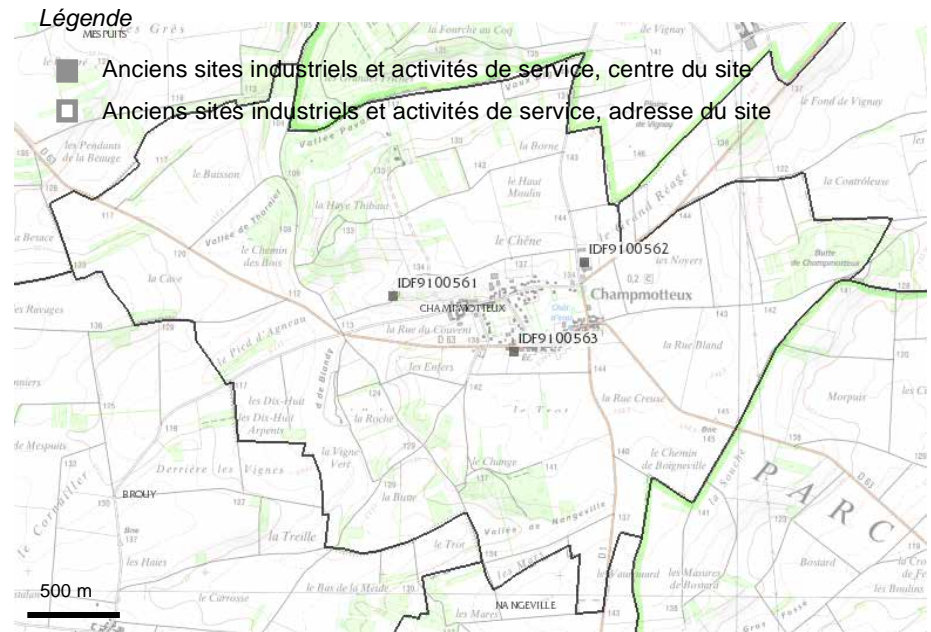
Légende
MESPUITS
Anciens sites industriels et activités de service, centre du site
Anciens sites industriels et activités de service, adresse du site

Grès
la Fourche au Coq
de Vignay
le Fond de Vignay
les Pendants de la Beauge
le Buisson
Vallée Pavée
la Borne
le Haut Moulin
la Contróleuse
Vallée de Thorniat
la Haye Thibaut
le Grand Réage
la Besace
le Chemin des Bois
le Chêne
IDF9100562
les Noyers
Butte de Champmotteux
la Cave
IDF9100561
CHAMPMOTTEUX
Champmotteux
les Ravages
le Pied d'Agneau
la Rue du Couvent
IDF9100563
la Rue Bland
les Enfers
le Trot
la Rue Creuse
Morpuis
les Dix-Huit
les Dix-Huit Arpents
la Roche
de Blandy
le Chemin de Boigneville
la Vigne Verte
le Change
Derrière les Vignes
PARC
BROUY
la Butte
la Treille
Vallée de Nangeville
le Trot
les Haies
le Carrosse
le Bas de la Mérée
les Marts
les Masures de Bostard
Bostard
500 m
NANGEVILLE
la Fosse
les Boulins